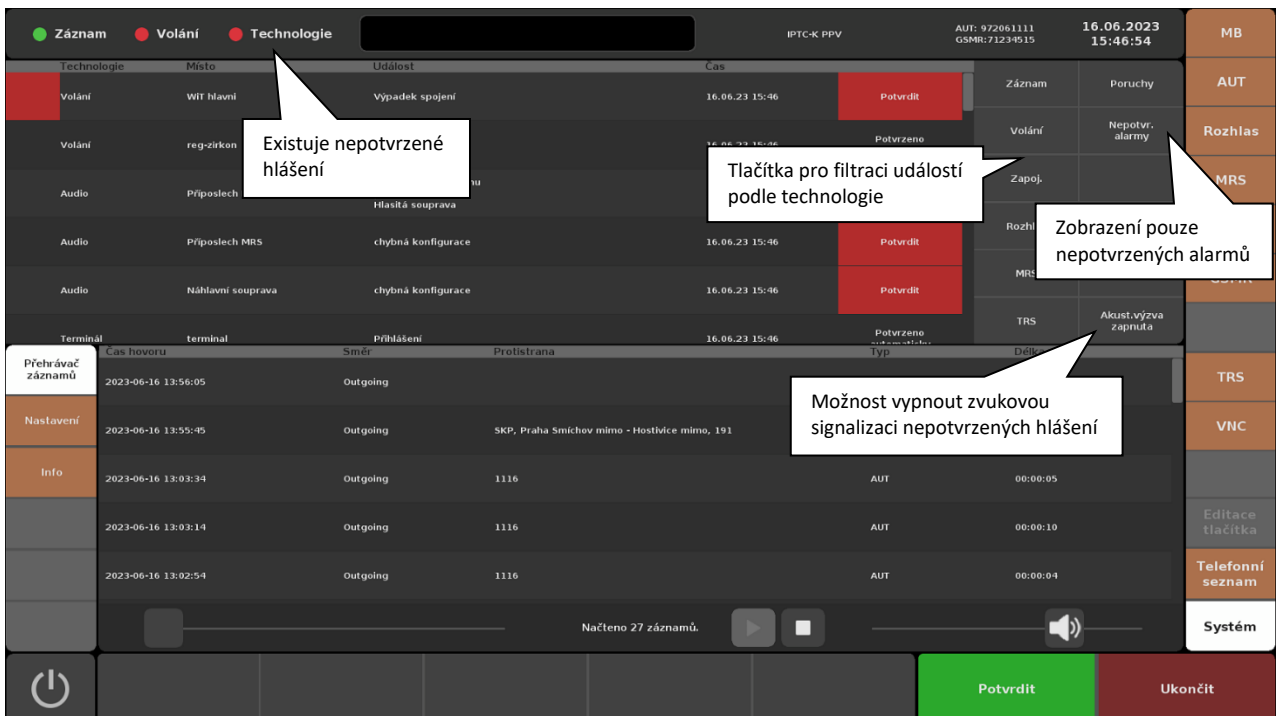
Záznam Volání Technologie

IPTC-K PPV

AUT: 972061111
GSMR:71234515

16.06.2023
15:46:54

MB

AUT

Rozhlas

MRS

| Technologie | Místo | Událost | Čas | |
|---|---|---|---|---|
| Volání | WIT hlavní | Výpadek spojení | 16.06.23 15:46 | Potvrdit |
| Volání | reg-zirkon | | 16.06.23 15:46 | Potvrzeno |
| Audio | Příposlech | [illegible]nu Hlasitá souprava | | |
| Audio | Příposlech MRS | chybná konfigurace | 16.06.23 15:46 | Potvrdit |
| Audio | Náhlavní souprava | chybná konfigurace | 16.06.23 15:46 | Potvrdit |
| Terminál | terminal | Přihlášení | 16.06.23 15:46 | Potvrzeno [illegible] |

Existuje nepotvrzené hlášení

Záznam | Poruchy
Volání | Nepotvr. alarmy
Zapoj.
Rozhl
MRS
TRS | Akust.výzva zapnuta

Tlačítka pro filtraci událostí podle technologie

Zobrazení pouze nepotvrzených alarmů

Přehrávač záznamů

Nastavení

Info

| Čas hovoru | Směr | Protistrana | Typ | Délk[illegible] |
|---|---|---|---|---|
| 2023-06-16 13:56:05 | Outgoing | | | |
| 2023-06-16 13:55:45 | Outgoing | SKP, Praha Smíchov mimo - Hostivice mimo, 191 | | |
| 2023-06-16 13:03:34 | Outgoing | 1116 | AUT | 00:00:05 |
| 2023-06-16 13:03:14 | Outgoing | 1116 | AUT | 00:00:10 |
| 2023-06-16 13:02:54 | Outgoing | 1116 | AUT | 00:00:04 |

Možnost vypnout zvukovou signalizaci nepotvrzených hlášení

Načteno 27 záznamů.

TRS

VNC

Editace tlačítka

Telefonní seznam

Systém

Potvrdit

Ukončit